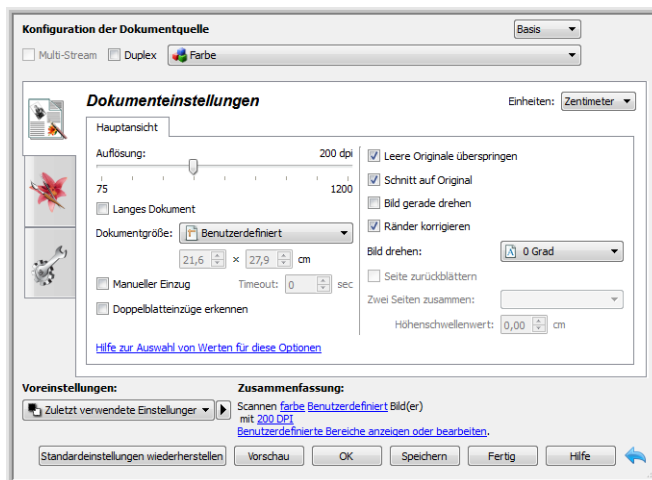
Konfiguration der Dokumentquelle

Basis

Multi-Stream Duplex Farbe

Dokumenteinstellungen

Einheiten: Zentimeter

Hauptansicht

Auflösung: 200 dpi

75 1200

Langes Dokument

Dokumentgröße: Benutzerdefiniert

21,6 × 27,9 cm

Manueller Einzug Timeout: 0 sec

Doppelblatteinzüge erkennen

Leere Originale überspringen

Schnitt auf Original

Bild gerade drehen

Ränder korrigieren

Bild drehen: 0 Grad

Seite zurückblättern

Zwei Seiten zusammen:

Höhenschwellenwert: 0,00 cm

Hilfe zur Auswahl von Werten für diese Optionen

Voreinstellungen:

Zuletzt verwendete Einstellungen

Zusammenfassung:

Scannen farbe Benutzerdefiniert Bild(er) mit 200 DPI
Benutzerdefinierte Bereiche anzeigen oder bearbeiten.

Standardeinstellungen wiederherstellen Vorschau OK Speichern Fertig Hilfe